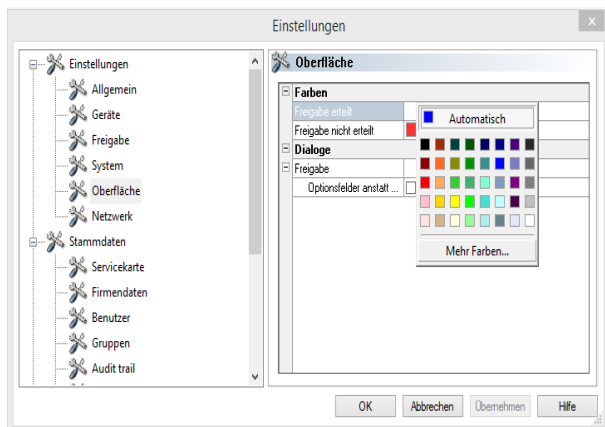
Einstellungen

x

Einstellungen
Allgemein
Geräte
Freigabe
System
Oberfläche
Netzwerk
Stammdaten
Servicekarte
Firmendaten
Benutzer
Gruppen
Audit trail

Oberfläche

Farben
Freigabe erteilt
Freigabe nicht erteilt
Dialoge
Freigabe
Optionsfelder anstatt ...

Automatisch

Mehr Farben...

OK
Abbrechen
Übernehmen
Hilfe